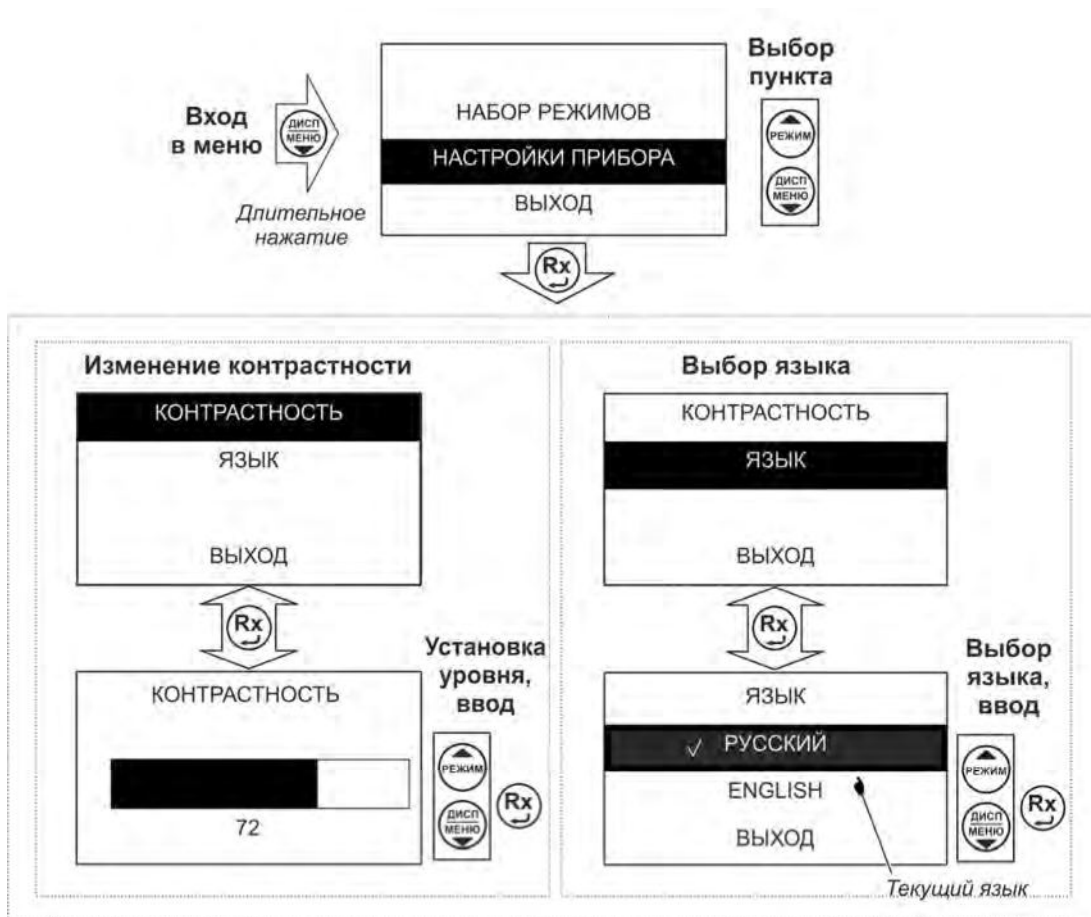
Вход в меню

ДИСП МЕНЮ

Длительное нажатие

НАБОР РЕЖИМОВ
НАСТРОЙКИ ПРИБОРА
ВЫХОД

Выбор пункта

РЕЖИМ

ДИСП МЕНЮ

Rx

Изменение контрастности

КОНТРАСТНОСТЬ
ЯЗЫК
ВЫХОД

Rx

КОНТРАСТНОСТЬ
72

Установка уровня, ввод

РЕЖИМ

ДИСП МЕНЮ

Rx

Выбор языка

КОНТРАСТНОСТЬ
ЯЗЫК
ВЫХОД

Rx

ЯЗЫК
√ РУССКИЙ
ENGLISH
ВЫХОД

Выбор языка, ввод

РЕЖИМ

ДИСП МЕНЮ

Rx

Текущий язык